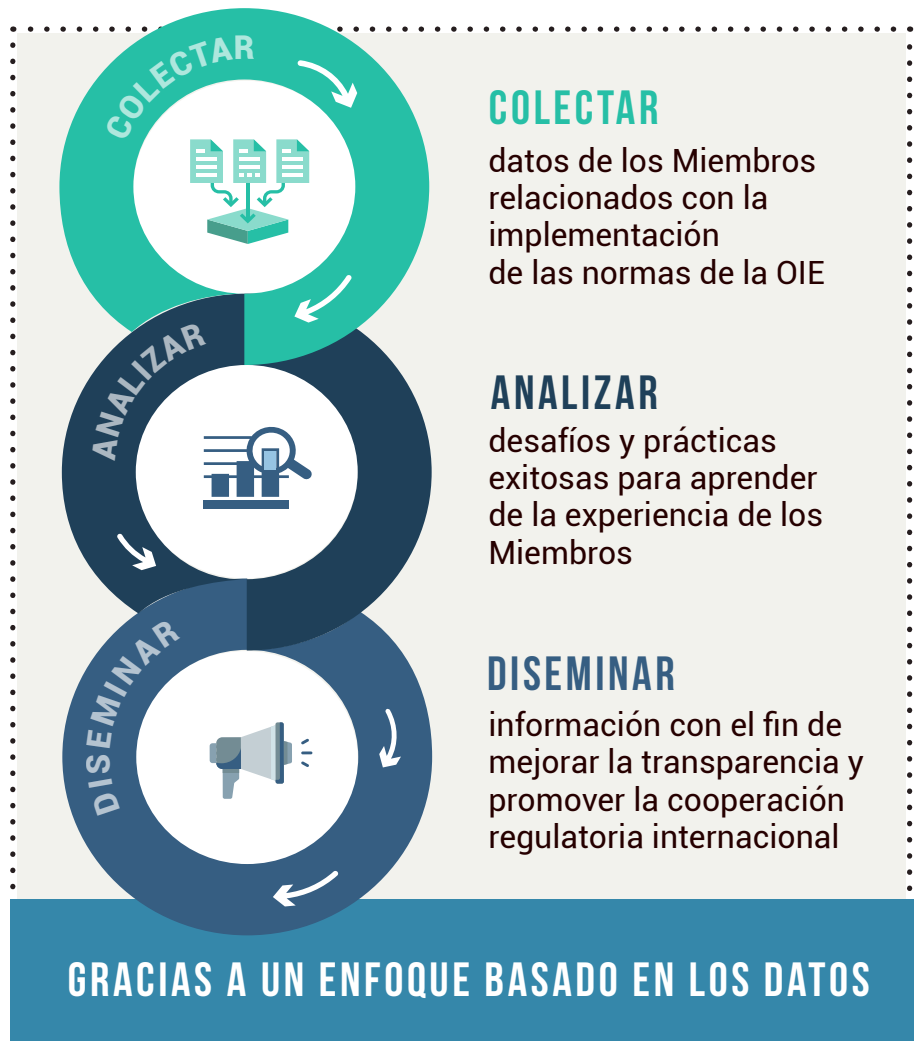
COLECTAR

ANALIZAR

DISEMINAR

COLECTAR
datos de los Miembros relacionados con la implementación de las normas de la OIE

ANALIZAR
desafíos y prácticas exitosas para aprender de la experiencia de los Miembros

DISEMINAR
información con el fin de mejorar la transparencia y promover la cooperación regulatoria internacional

GRACIAS A UN ENFOQUE BASADO EN LOS DATOS